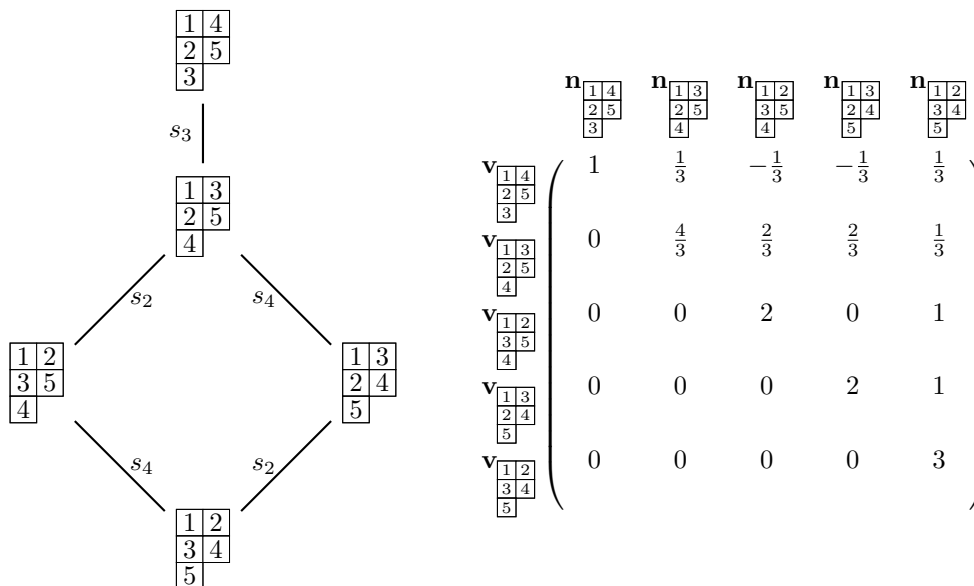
1 4
2 5
3

$s_3$

1 3
2 5
4

$s_2$ $s_4$

1 2
3 5
4

1 3
2 4
5

$s_4$ $s_2$

1 2
3 4
5

| | $\mathbf{n}_{\substack{14\\25\\3}}$ | $\mathbf{n}_{\substack{13\\25\\4}}$ | $\mathbf{n}_{\substack{12\\35\\4}}$ | $\mathbf{n}_{\substack{13\\24\\5}}$ | $\mathbf{n}_{\substack{12\\34\\5}}$ |
|---|---|---|---|---|---|
| $\mathbf{v}_{\substack{14\\25\\3}}$ | 1 | $\frac{1}{3}$ | $-\frac{1}{3}$ | $-\frac{1}{3}$ | $\frac{1}{3}$ |
| $\mathbf{v}_{\substack{13\\25\\4}}$ | 0 | $\frac{4}{3}$ | $\frac{2}{3}$ | $\frac{2}{3}$ | $\frac{1}{3}$ |
| $\mathbf{v}_{\substack{12\\35\\4}}$ | 0 | 0 | 2 | 0 | 1 |
| $\mathbf{v}_{\substack{13\\24\\5}}$ | 0 | 0 | 0 | 2 | 1 |
| $\mathbf{v}_{\substack{12\\34\\5}}$ | 0 | 0 | 0 | 0 | 3 |